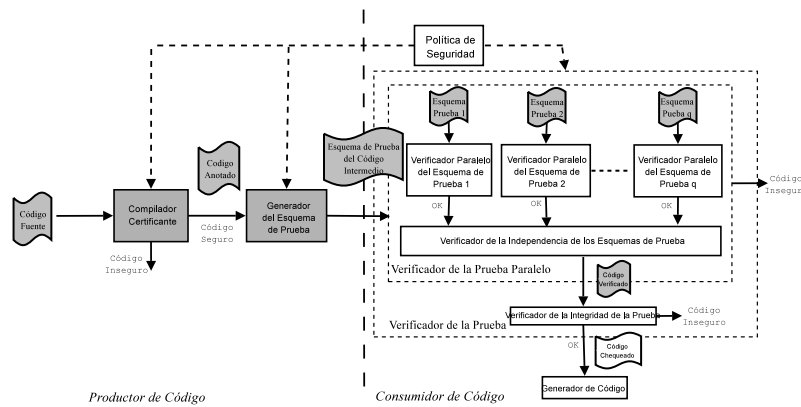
Política de Seguridad

Esquema Prueba 1

Esquema Prueba 2

Esquema Prueba q

Esquema de Prueba del Código Intermedio

Código Anotado

Código Fuente

Compilador Certificante

Código Seguro

Generador del Esquema de Prueba

Código Inseguro

Verificador Paralelo del Esquema de Prueba 1

Verificador Paralelo del Esquema de Prueba 2

Verificador Paralelo del Esquema de Prueba q

Código Inseguro

OK

OK

OK

Verificador de la Independencia de los Esquemas de Prueba

Verificador de la Prueba Paralelo

Código Verificado

Verificador de la Integridad de la Prueba

Código Inseguro

Verificador de la Prueba

OK

Código Chequeado

Generador de Código

Productor de Código

Consumidor de Código